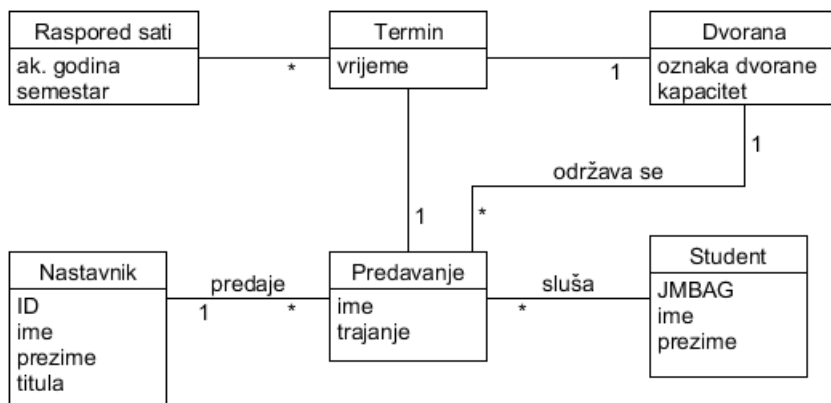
Raspored sati
ak. godina
semestar

*

Termin
vrijeme

1

Dvorana
oznaka dvorane
kapacitet

1

održava se

1

*

Nastavnik
ID
ime
prezime
titula

predaje
1
*

Predavanje
ime
trajanje

sluša
*

Student
JMBAG
ime
prezime